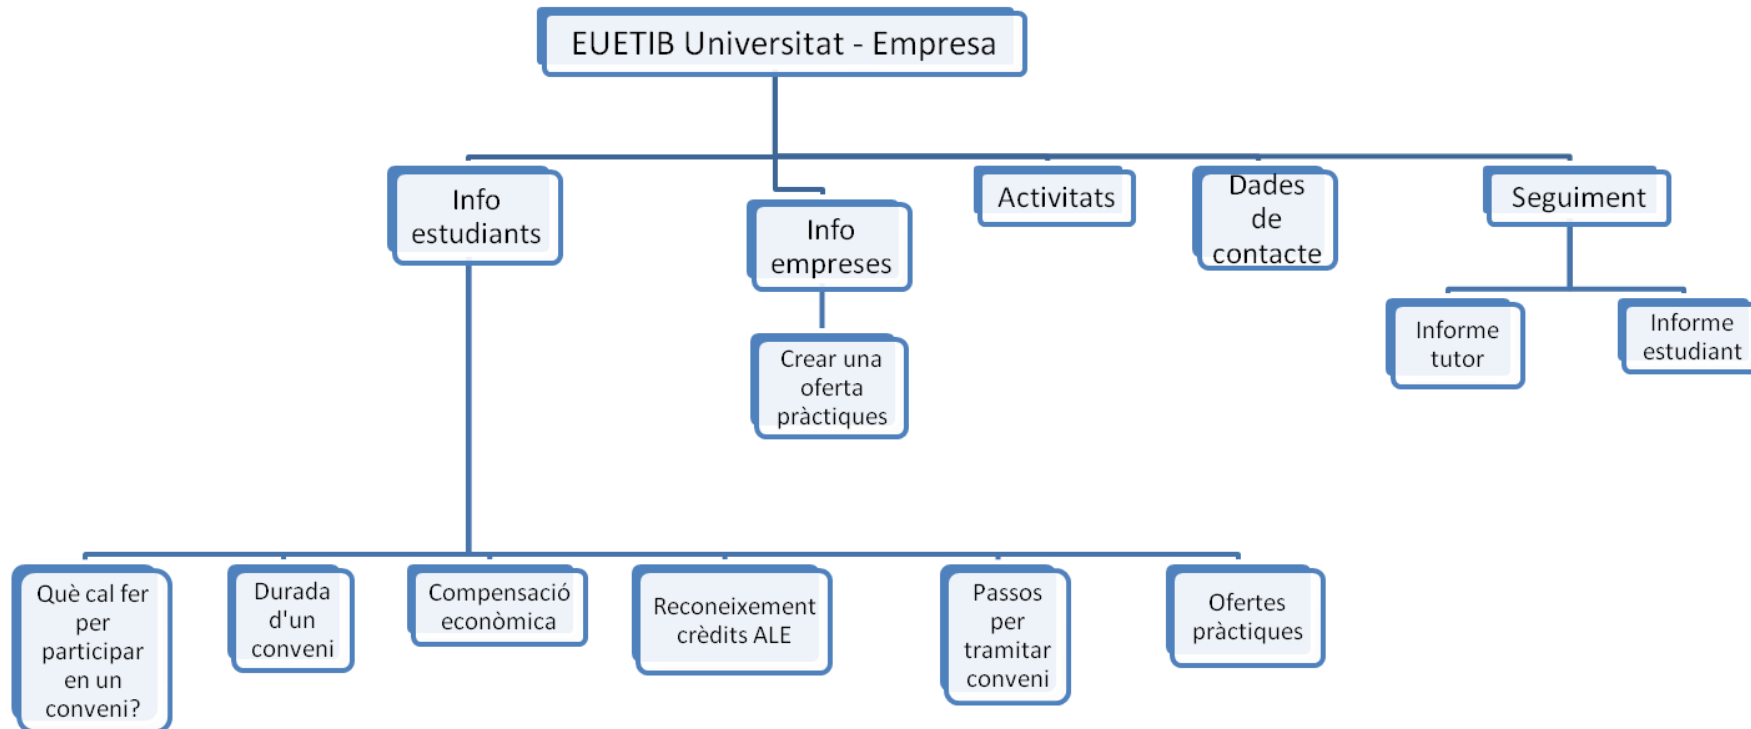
EUETIB Universitat - Empresa

Info estudiants

Info empreses

Activitats

Dades de contacte

Seguiment

Crear una oferta pràctiques

Informe tutor

Informe estudiant

Què cal fer per participar en un conveni?

Durada d'un conveni

Compensació econòmica

Reconeixement crèdits ALE

Passos per tramitar conveni

Ofertes pràctiques